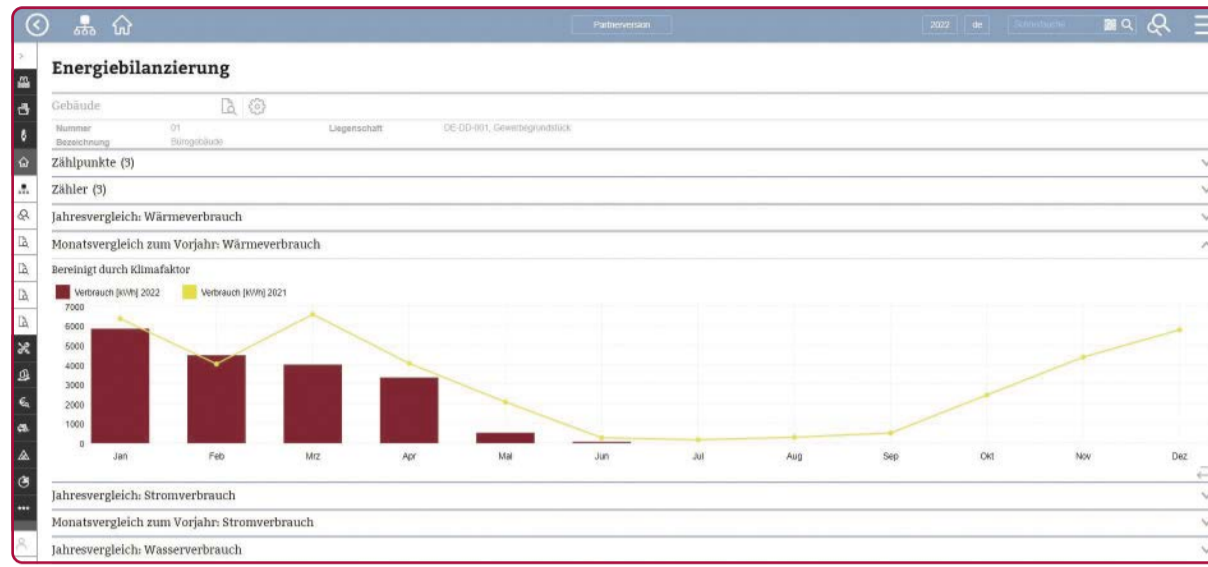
Partnerversion 2022 de Schnellsuche

Energiebilanzierung

Gebäude

Nummer 01 Liegenschaft DE-DD-001, Gewerbegrundstück
Bezeichnung Bürogebäude

Zählpunkte (3)

Zähler (3)

Jahresvergleich: Wärmeverbrauch

Monatsvergleich zum Vorjahr: Wärmeverbrauch

Bereinigt durch Klimafaktor

Verbrauch [kWh] 2022 Verbrauch [kWh] 2021

7000
6000
5000
4000
3000
2000
1000
0

Jan Feb Mrz Apr Mai Jun Jul Aug Sep Okt Nov Dez

Jahresvergleich: Stromverbrauch

Monatsvergleich zum Vorjahr: Stromverbrauch

Jahresvergleich: Wasserverbrauch